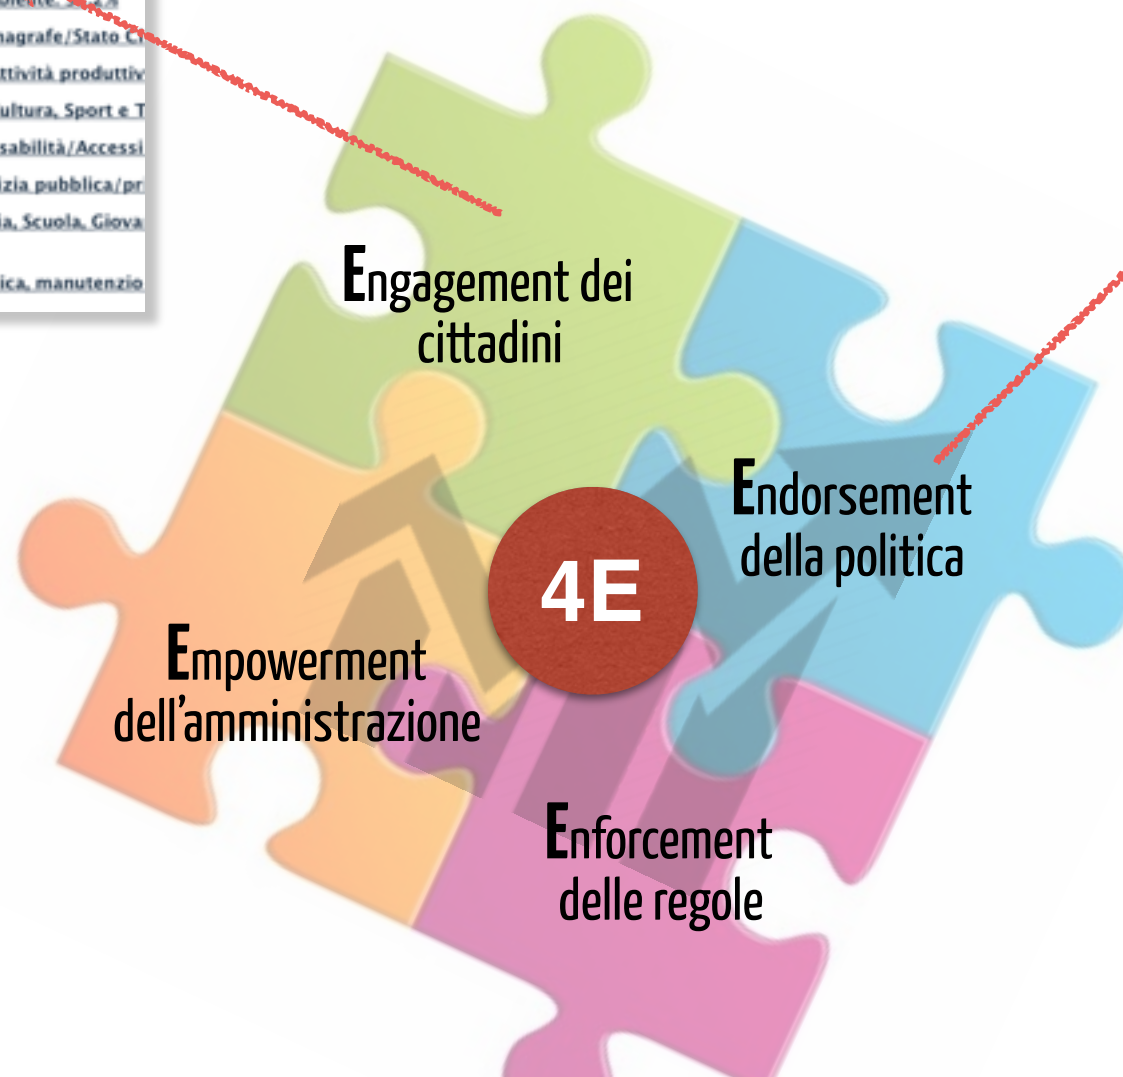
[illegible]
nagrafe/Stato C
ttività produttiv
ultura, Sport e T
sabilità/Accessi
izia pubblica/pr
ia, Scuola, Giova
ica, manutenzio

Engagement dei cittadini

Endorsement della politica

4E

Empowerment dell'amministrazione

Enforcement delle regole